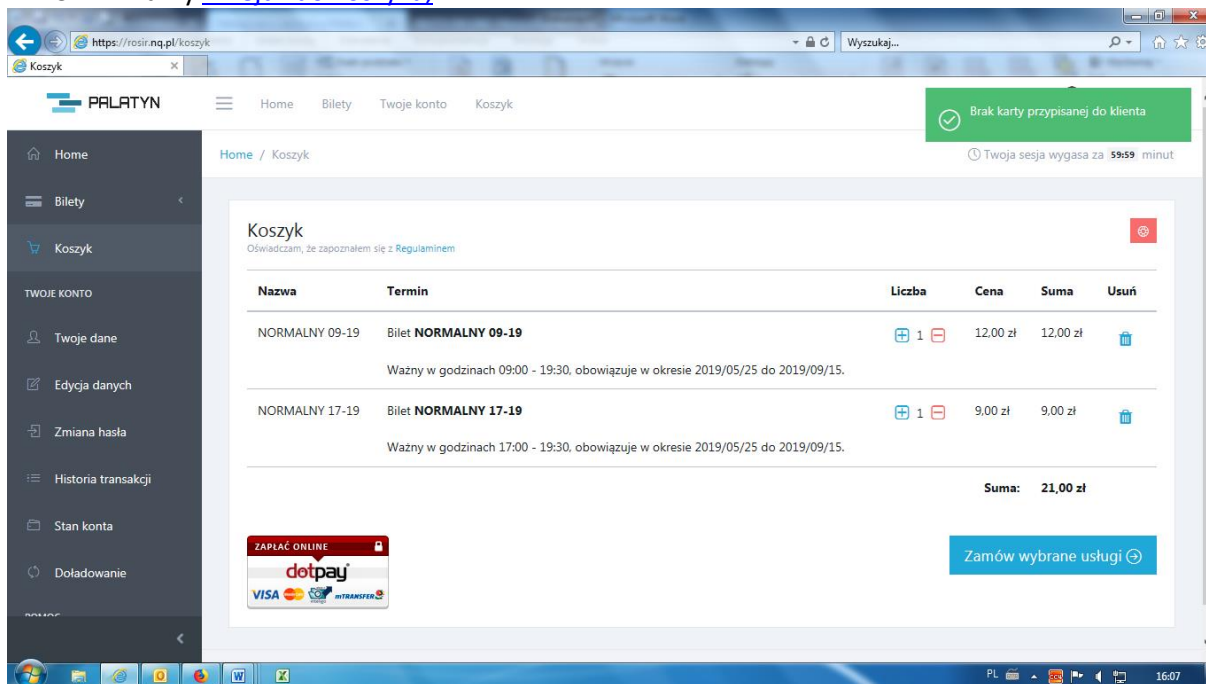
https://rosir.nq.pl/koszyk

Wyszukaj...

Koszyk

PALATYN

Home Bilety Twoje konto Koszyk

Brak karty przypisanej do klienta

Home

Bilety

Koszyk

TWOJE KONTO

Twoje dane

Edycja danych

Zmiana hasła

Historia transakcji

Stan konta

Doładowanie

Home / Koszyk

Twoja sesja wygasa za 59:59 minut

Koszyk

Oświadczam, że zapoznałem się z Regulaminem

| Nazwa | Termin | Liczba | Cena | Suma | Usuń |
|---|---|---|---|---|---|
| NORMALNY 09-19 | Bilet **NORMALNY 09-19** Ważny w godzinach 09:00 - 19:30, obowiązuje w okresie 2019/05/25 do 2019/09/15. | 1 | 12,00 zł | 12,00 zł | |
| NORMALNY 17-19 | Bilet **NORMALNY 17-19** Ważny w godzinach 17:00 - 19:30, obowiązuje w okresie 2019/05/25 do 2019/09/15. | 1 | 9,00 zł | 9,00 zł | |

Suma: 21,00 zł

ZAPŁAĆ ONLINE

dotpay

VISA mTRANSFER

Zamów wybrane usługi

PL 16:07